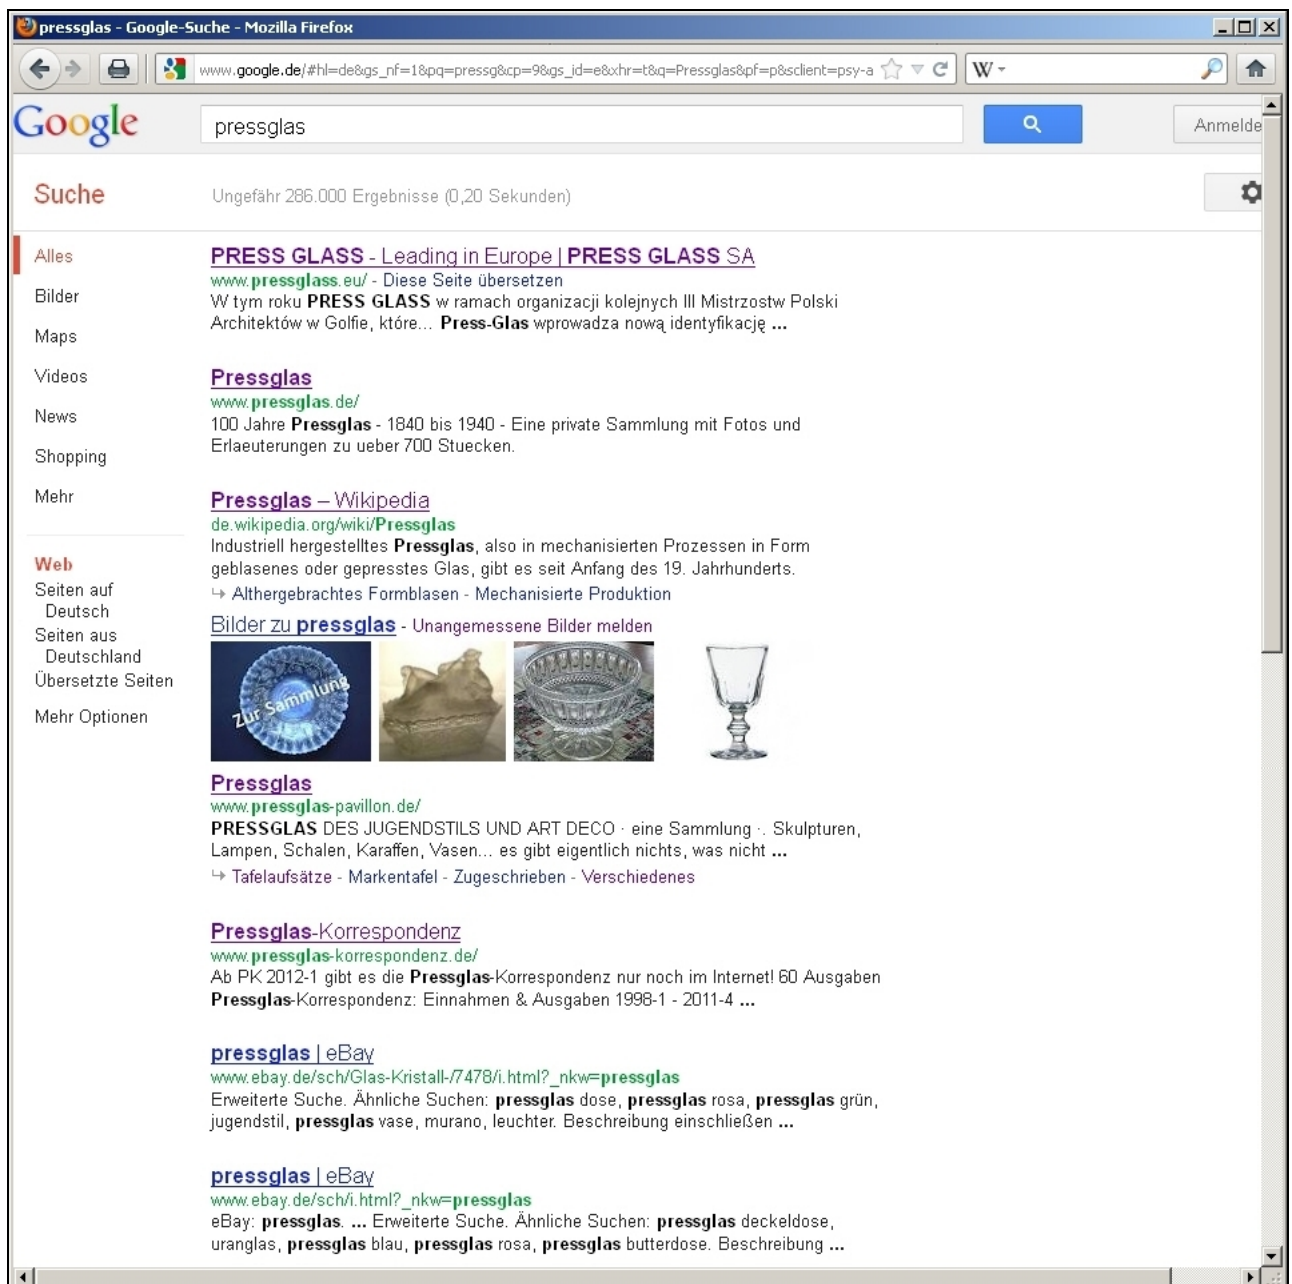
pressglas - Google-Suche - Mozilla Firefox

www.google.de/#hl=de&gs_nf=1&pq=pressg&cp=9&gs_id=e&xhr=t&q=Pressglas&pf=p&sclient=psy-a

W

Google

pressglas

Anmelde

Suche

Ungefähr 286.000 Ergebnisse (0,20 Sekunden)

Alles
Bilder
Maps
Videos
News
Shopping
Mehr

Web
Seiten auf Deutsch
Seiten aus Deutschland
Übersetzte Seiten

Mehr Optionen

PRESS GLASS - Leading in Europe | PRESS GLASS SA
www.pressglass.eu/ - Diese Seite übersetzen
W tym roku PRESS GLASS w ramach organizacji kolejnych III Mistrzostw Polski Architektów w Golfie, które... Press-Glas wprowadza nową identyfikację ...

Pressglas
www.pressglas.de/
100 Jahre Pressglas - 1840 bis 1940 - Eine private Sammlung mit Fotos und Erlaeuterungen zu ueber 700 Stuecken.

Pressglas – Wikipedia
de.wikipedia.org/wiki/Pressglas
Industriell hergestelltes Pressglas, also in mechanisierten Prozessen in Form geblasenes oder gepresstes Glas, gibt es seit Anfang des 19. Jahrhunderts.
↳ Althergebrachtes Formblasen - Mechanisierte Produktion

Bilder zu pressglas - Unangemessene Bilder melden

Zur Sammlung

Pressglas
www.pressglas-pavillon.de/
PRESSGLAS DES JUGENDSTILS UND ART DECO · eine Sammlung ·. Skulpturen, Lampen, Schalen, Karaffen, Vasen... es gibt eigentlich nichts, was nicht ...
↳ Tafelaufsätze - Markentafel - Zugeschrieben - Verschiedenes

Pressglas-Korrespondenz
www.pressglas-korrespondenz.de/
Ab PK 2012-1 gibt es die Pressglas-Korrespondenz nur noch im Internet! 60 Ausgaben Pressglas-Korrespondenz: Einnahmen & Ausgaben 1998-1 - 2011-4 ...

pressglas | eBay
www.ebay.de/sch/Glas-Kristall-/7478/i.html?_nkw=pressglas
Erweiterte Suche. Ähnliche Suchen: pressglas dose, pressglas rosa, pressglas grün, jugendstil, pressglas vase, murano, leuchter. Beschreibung einschließen ...

pressglas | eBay
www.ebay.de/sch/i.html?_nkw=pressglas
eBay: pressglas. ... Erweiterte Suche. Ähnliche Suchen: pressglas deckeldose, uranglas, pressglas blau, pressglas rosa, pressglas butterdose. Beschreibung ...